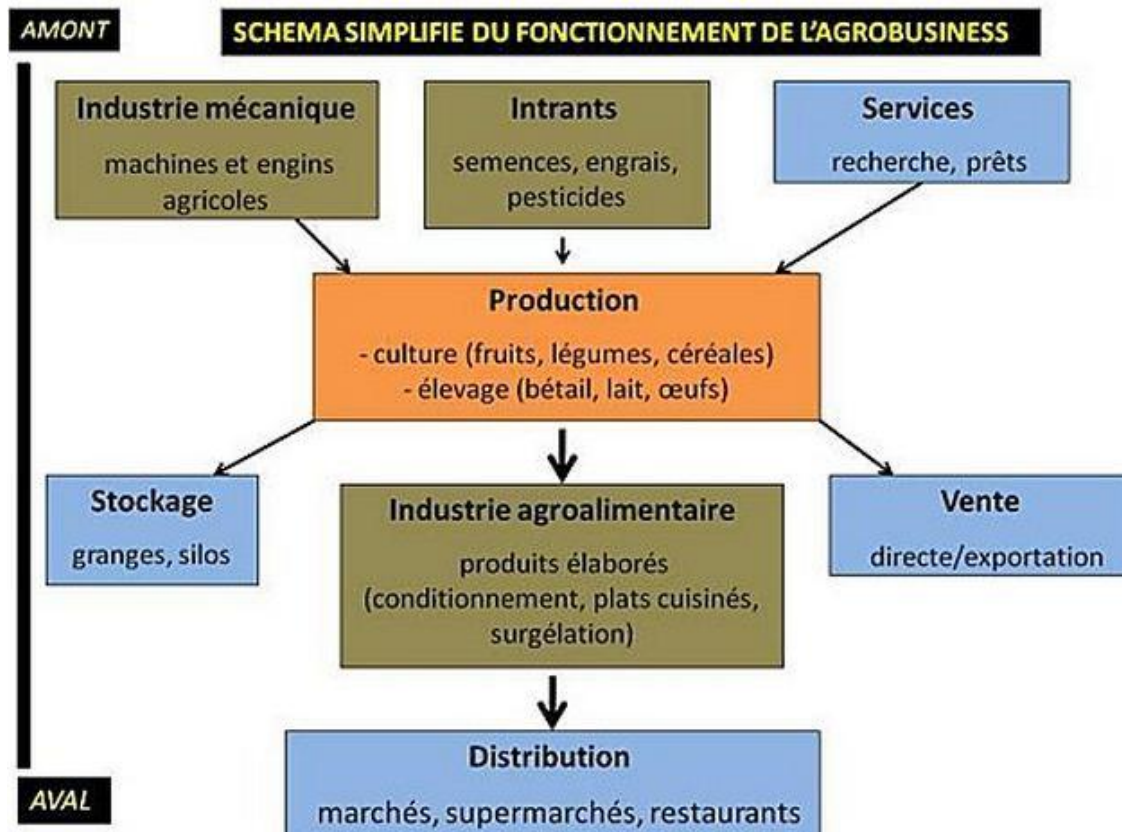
AMONT

SCHEMA SIMPLIFIE DU FONCTIONNEMENT DE L'AGROBUSINESS

Industrie mécanique
machines et engins agricoles

Intrants
semences, engrais, pesticides

Services
recherche, prêts

Production
- culture (fruits, légumes, céréales)
- élevage (bétail, lait, œufs)

Stockage
granges, silos

Industrie agroalimentaire
produits élaborés (conditionnement, plats cuisinés, surgélation)

Vente
directe/exportation

Distribution
marchés, supermarchés, restaurants

AVAL